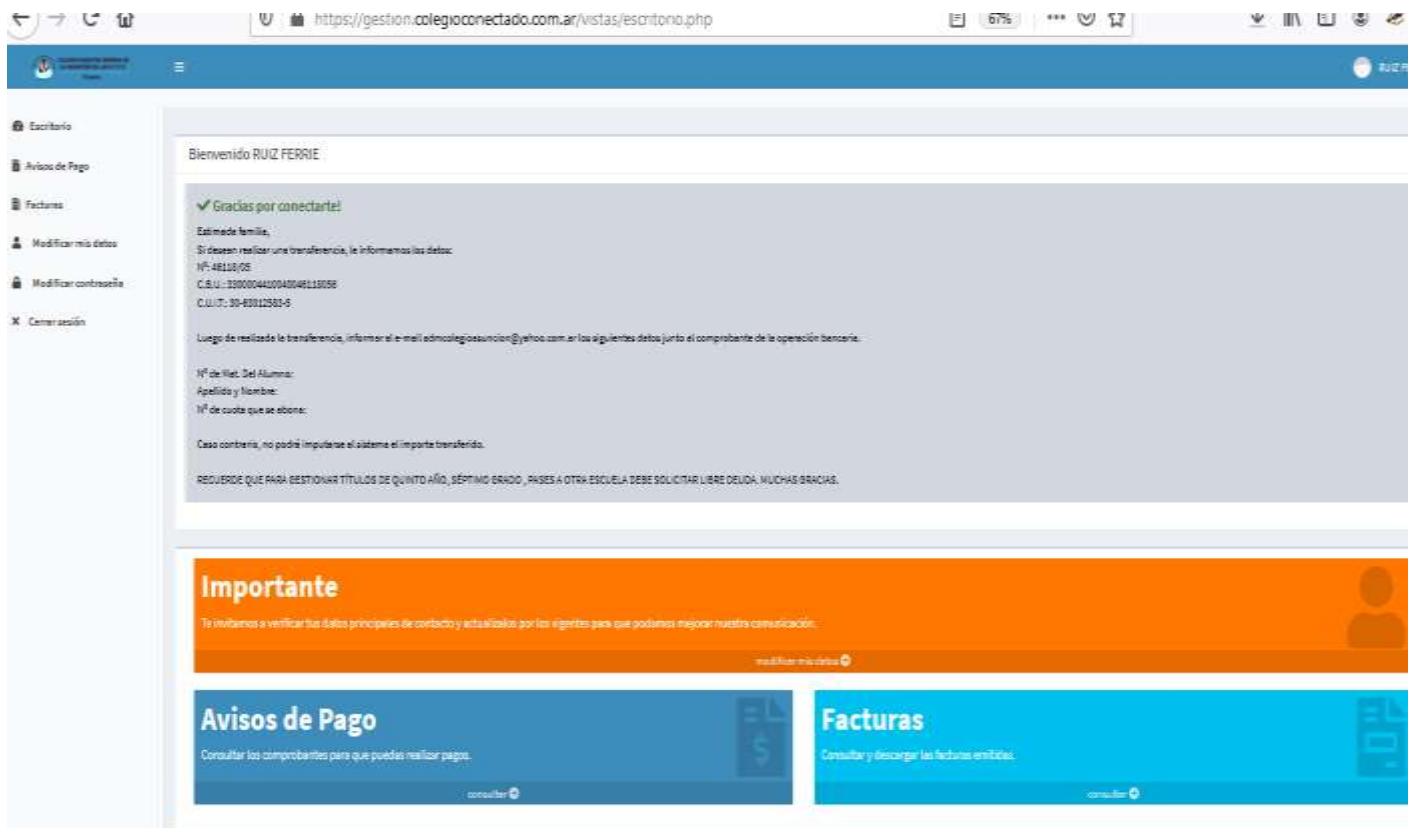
https://gestion.colegioconectado.com.ar/vistas/escritorio.php

67%

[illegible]

RUIZ F

Escritorio

Avisos de Pago

Facturas

Modificar mis datos

Modificar contraseña

Cerrar sesión

Bienvenido RUIZ FERRIE

✔ Gracias por conectarte!

Estimada familia,
Si desean realizar una transferencia, le informamos los datos:
Nº: 48116/05
C.B.U.: 33000044100400481158056
C.U.I.T.: 30-63012583-5

Luego de realizada la transferencia, informar al e-mail admcolegioasuncion@yahoo.com.ar los siguientes datos junto al comprobante de la operación bancaria.

Nº de Mat. Del Alumno:
Apellido y Nombre:
Nº de cuota que se abona:

Caso contrario, no podrá imputarse al sistema el importe transferido.

RECUERDE QUE PARA GESTIONAR TÍTULOS DE QUINTO AÑO, SÉPTIMO GRADO , PASES A OTRA ESCUELA DEBE SOLICITAR LIBRE DEUDA. MUCHAS GRACIAS.

Importante

Te invitamos a verificar tus datos principales de contacto y actualizalos por los vigentes para que podamos mejorar nuestra comunicación.

modificar mis datos

Avisos de Pago

Consultar los comprobantes para que puedas realizar pagos.

consultar

Facturas

Consultar y descargar las facturas emitidas.

consultar